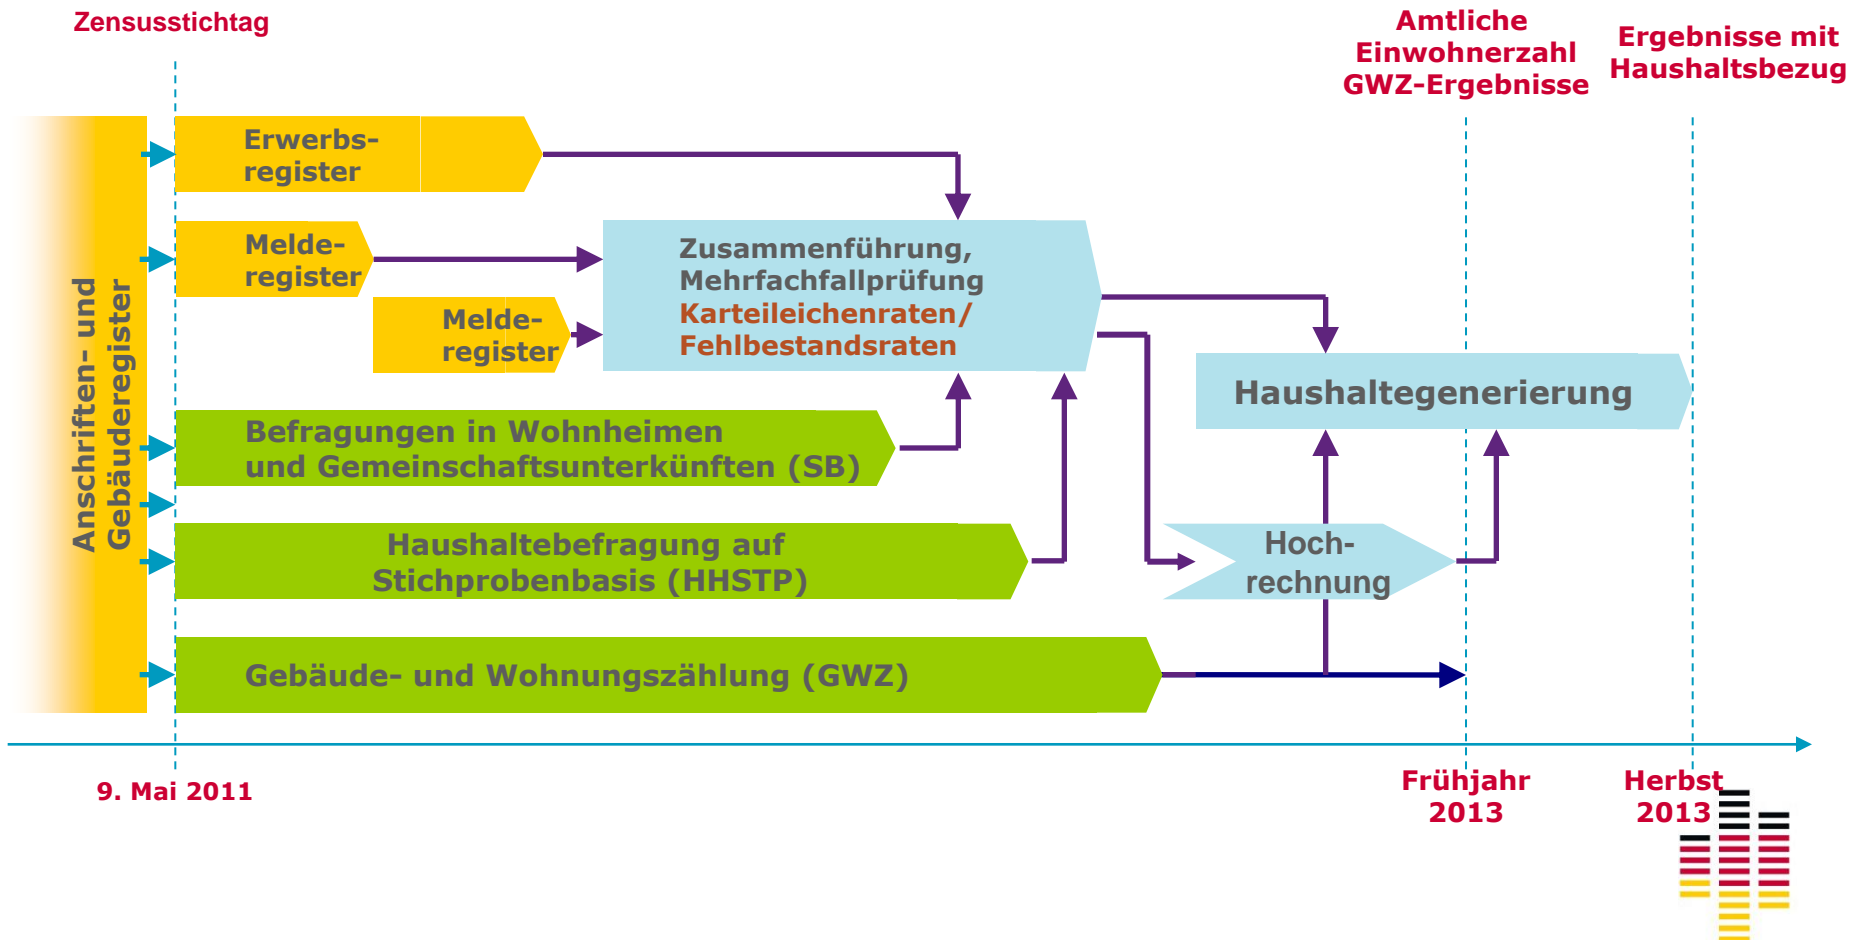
Zensusstichtag

Amtliche Einwohnerzahl GWZ-Ergebnisse

Ergebnisse mit Haushaltsbezug

Anschriften- und Gebäuderegister

Erwerbsregister

Melderegister

Melderegister

Zusammenführung, Mehrfachfallprüfung Karteileichenraten/ Fehlbestandsraten

Haushaltegenerierung

Befragungen in Wohnheimen und Gemeinschaftsunterkünften (SB)

Haushaltebefragung auf Stichprobenbasis (HHSTP)

Hochrechnung

Gebäude- und Wohnungszählung (GWZ)

9. Mai 2011

Frühjahr 2013

Herbst 2013